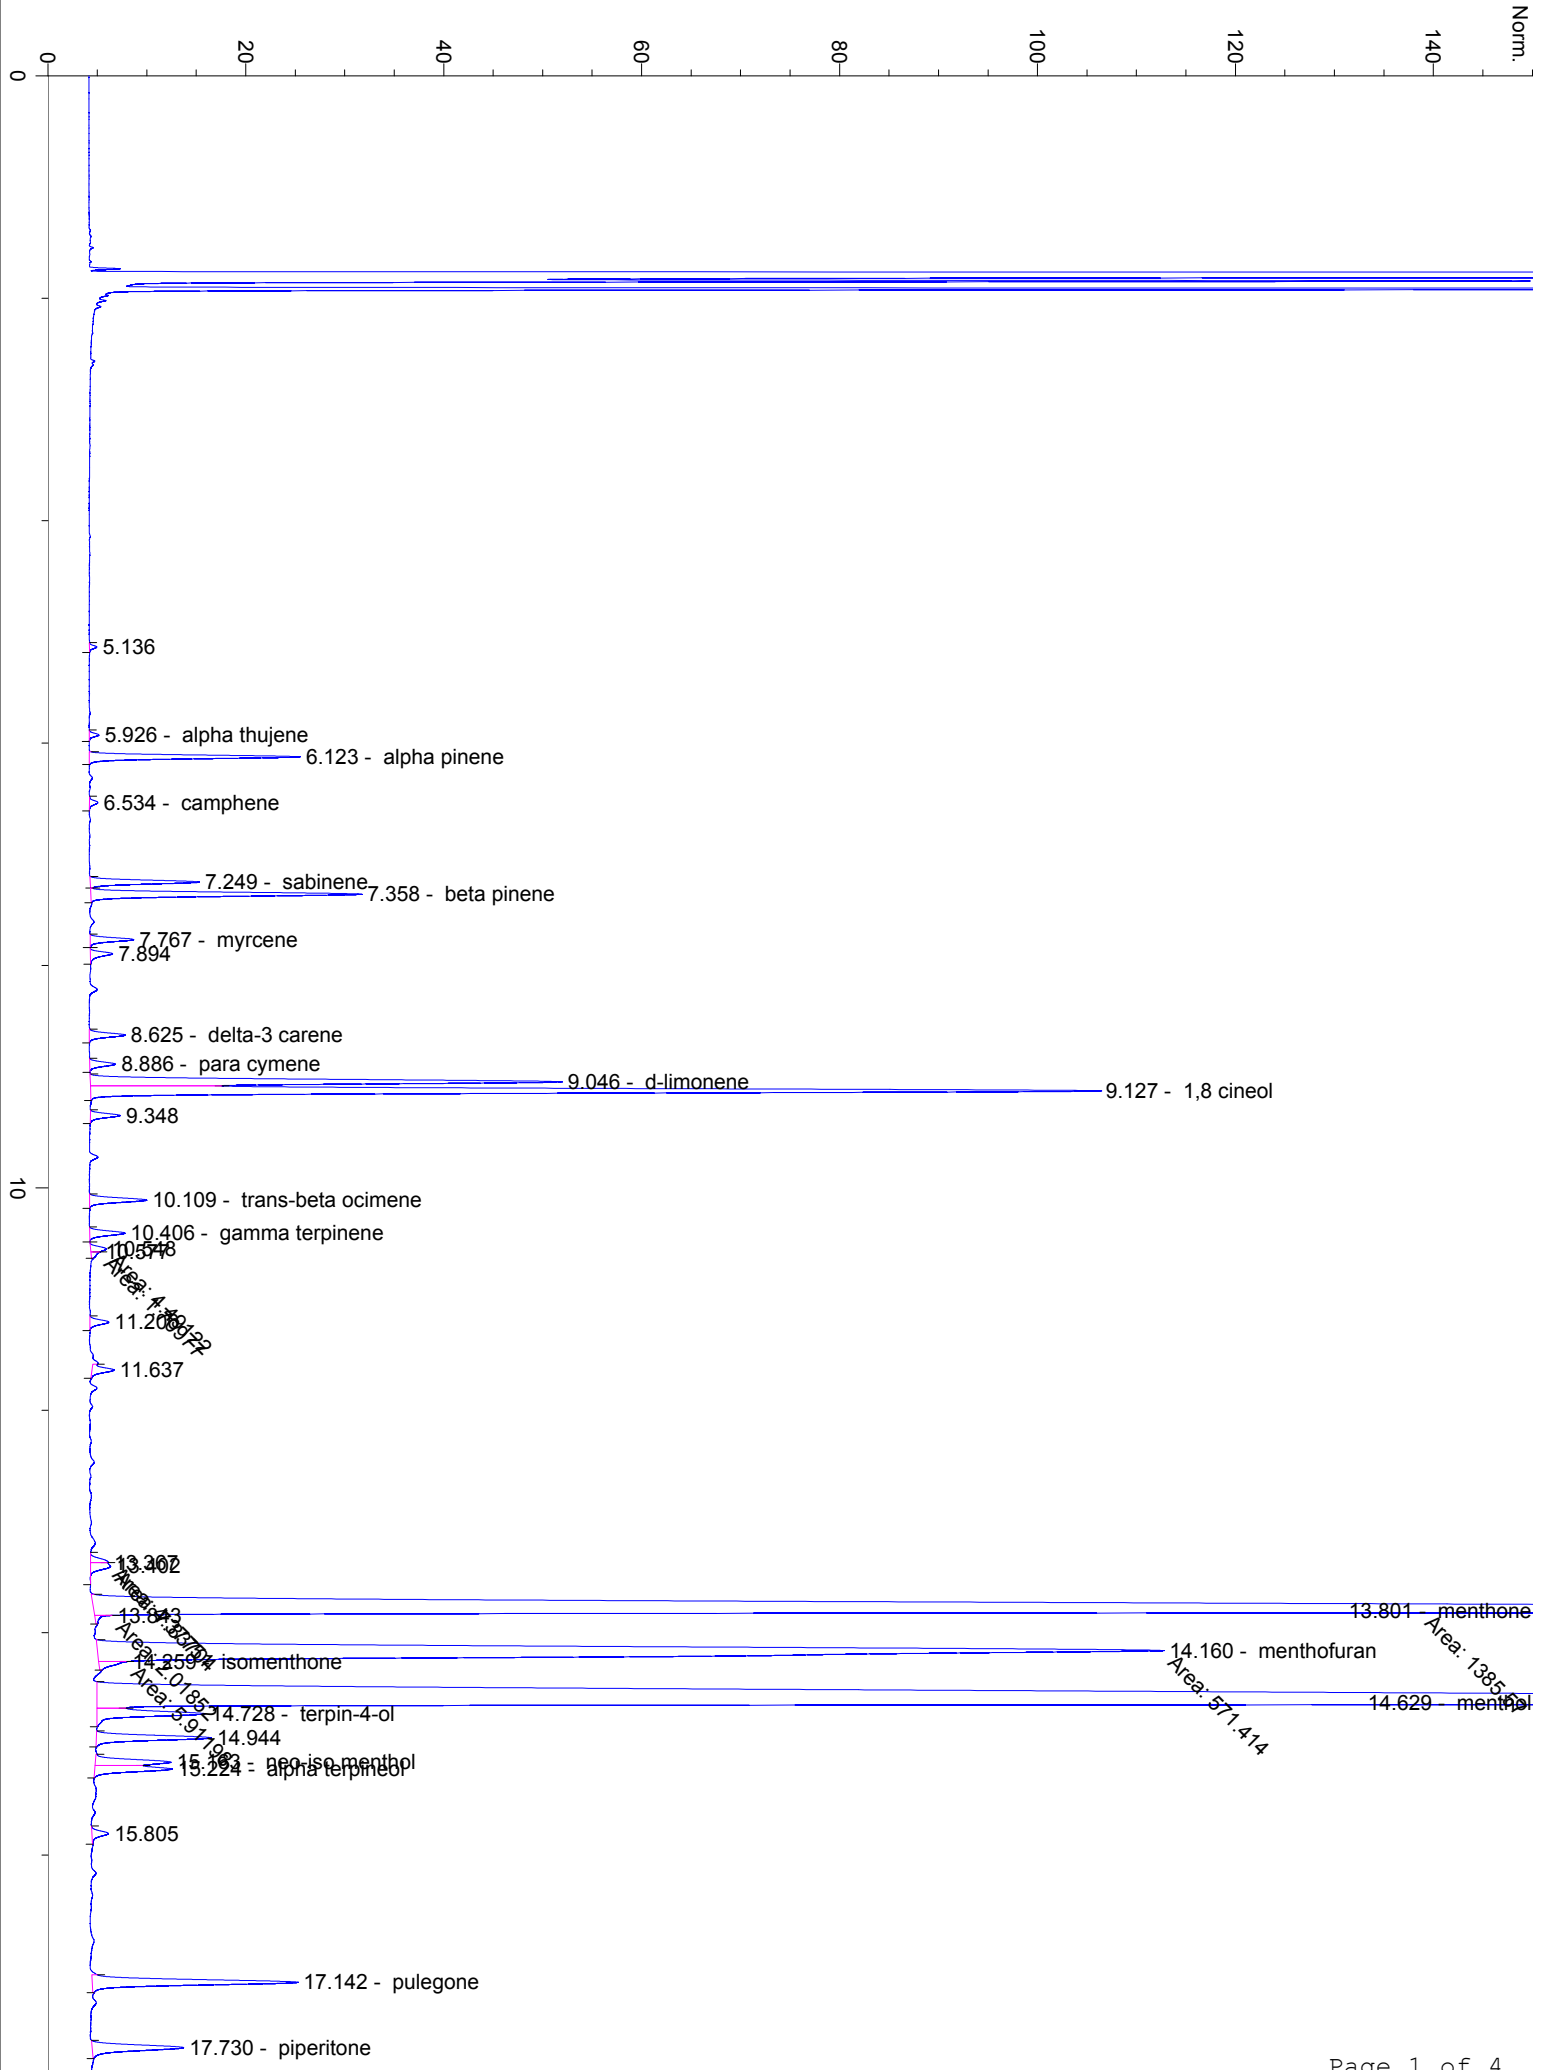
0 20 40 60 80 100 120 140 Norm.

0

5.136

5.926 - alpha thujene
6.123 - alpha pinene
6.534 - camphene
7.249 - sabinene
7.358 - beta pinene
7.767 - myrcene
7.894
8.625 - delta-3 carene
8.886 - para cymene
9.046 - d-limonene
9.127 - 1,8 cineol
9.348

10

10.109 - trans-beta ocimene
10.406 - gamma terpinene
10.548
10.577
Area: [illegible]
11.208
11.637

13.367
13.402
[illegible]
13.643
13.801 - menthone
Area: 1385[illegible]
14.160 - menthofuran
14.259 - isomenthone
Area: 2.0185
Area: 571.414
14.629 - menthol
Area: 8.9196
14.728 - terpin-4-ol
14.944
15.163 - neo-iso menthol
15.224 - alpha terpineol
15.805

17.142 - pulegone
17.730 - piperitone

Page 1 of 4